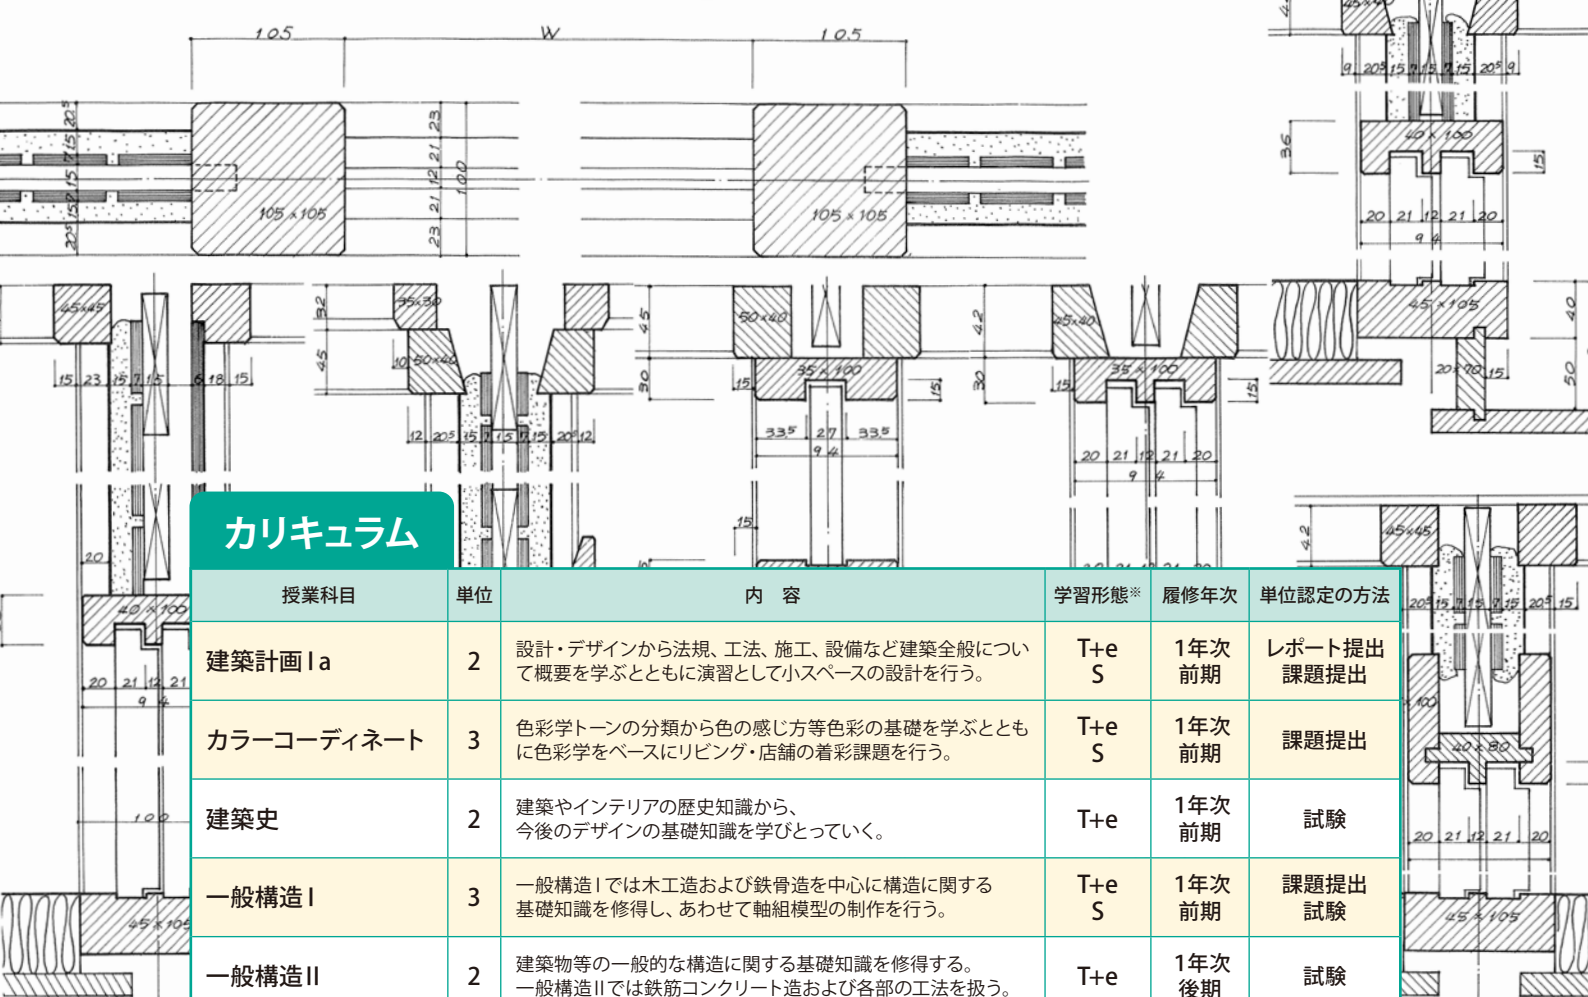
カリキュラム

| 授業科目 | 単位 | 内　容 | 学習形態※ | 履修年次 | 単位認定の方法 |
|---|---|---|---|---|---|
| 建築計画 I a | 2 | 設計・デザインから法規、工法、施工、設備など建築全般について概要を学ぶとともに演習として小スペースの設計を行う。 | T+e S | 1年次 前期 | レポート提出 課題提出 |
| カラーコーディネート | 3 | 色彩学トーンの分類から色の感じ方等色彩の基礎を学ぶとともに色彩学をベースにリビング・店舗の着彩課題を行う。 | T+e S | 1年次 前期 | 課題提出 |
| 建築史 | 2 | 建築やインテリアの歴史知識から、今後のデザインの基礎知識を学びとっていく。 | T+e | 1年次 前期 | 試験 |
| 一般構造 I | 3 | 一般構造 I では木工造および鉄骨造を中心に構造に関する基礎知識を修得し、あわせて軸組模型の制作を行う。 | T+e S | 1年次 前期 | 課題提出 試験 |
| 一般構造 II | 2 | 建築物等の一般的な構造に関する基礎知識を修得する。一般構造 II では鉄筋コンクリート造および各部の工法を扱う。 | T+e | 1年次 後期 | 試験 |